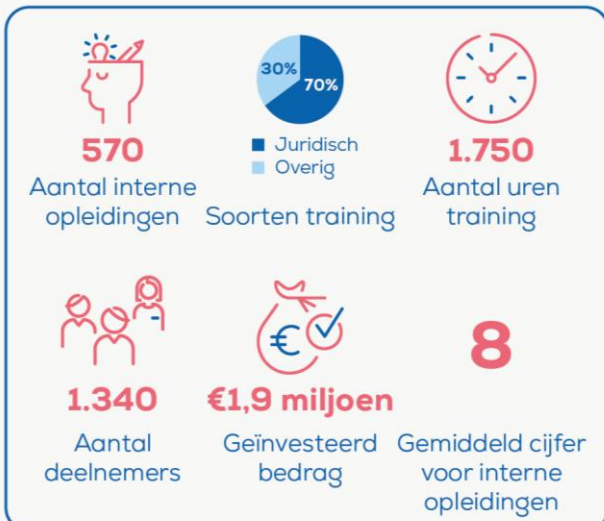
570
Aantal interne opleidingen

30%
70%
Juridisch
Overig
Soorten training

1.750
Aantal uren training

1.340
Aantal deelnemers

€
€1,9 miljoen
Geïnvesteerd bedrag

8
Gemiddeld cijfer voor interne opleidingen